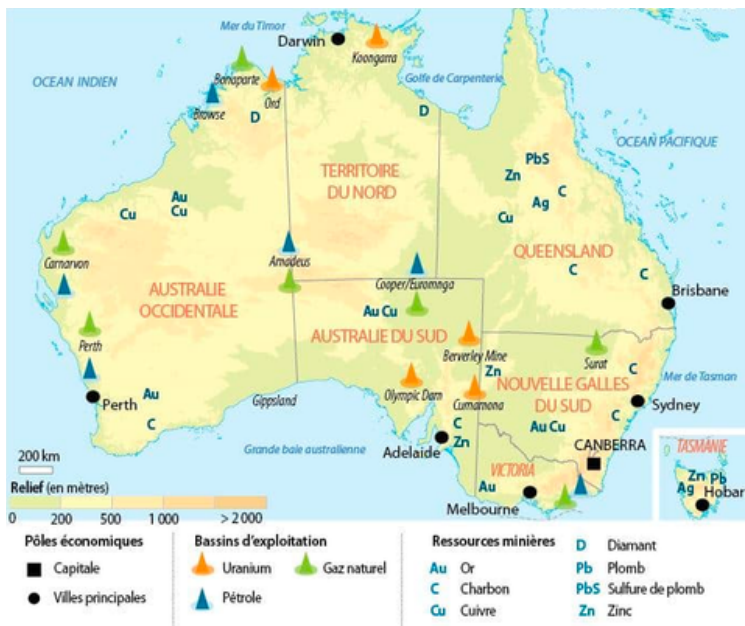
Mer du Timor
Darwin
Koongarra
OCEAN INDIEN
Bonaparte
Ord
Golfe de Carpentarie
Browse
D
D
OCEAN PACIFIQUE
TERRITOIRE DU NORD
PbS
Zn
C
Au
Cu
Ag
C
Cu
Cu
QUEENSLAND
Carnarvon
Amadeus
Cooper/Eurominga
C
C
Brisbane
AUSTRALIE OCCIDENTALE
Au Cu
AUSTRALIE DU SUD
Perth
Berverley Mine
Surat
C
Zn
Mer de Tasman
Perth
Au
Olympic Dam
Cumamona
NOUVELLE GALLES DU SUD
C
C
Gippsland
C
Sydney
Au Cu
Grande baie australienne
Zn
CANBERRA
TASMANIE
Adelaide
200 km
VICTORIA
Zn Pb
Ag
Hobar
Au
Relief (en mètres)
Melbourne
0
200
500
1 000
> 2 000

Pôles économiques
Capitale
Villes principales
Bassins d'exploitation
Uranium
Gaz naturel
Pétrole
Ressources minières
Au Or
C Charbon
Cu Cuivre
D Diamant
Pb Plomb
PbS Sulfure de plomb
Zn Zinc